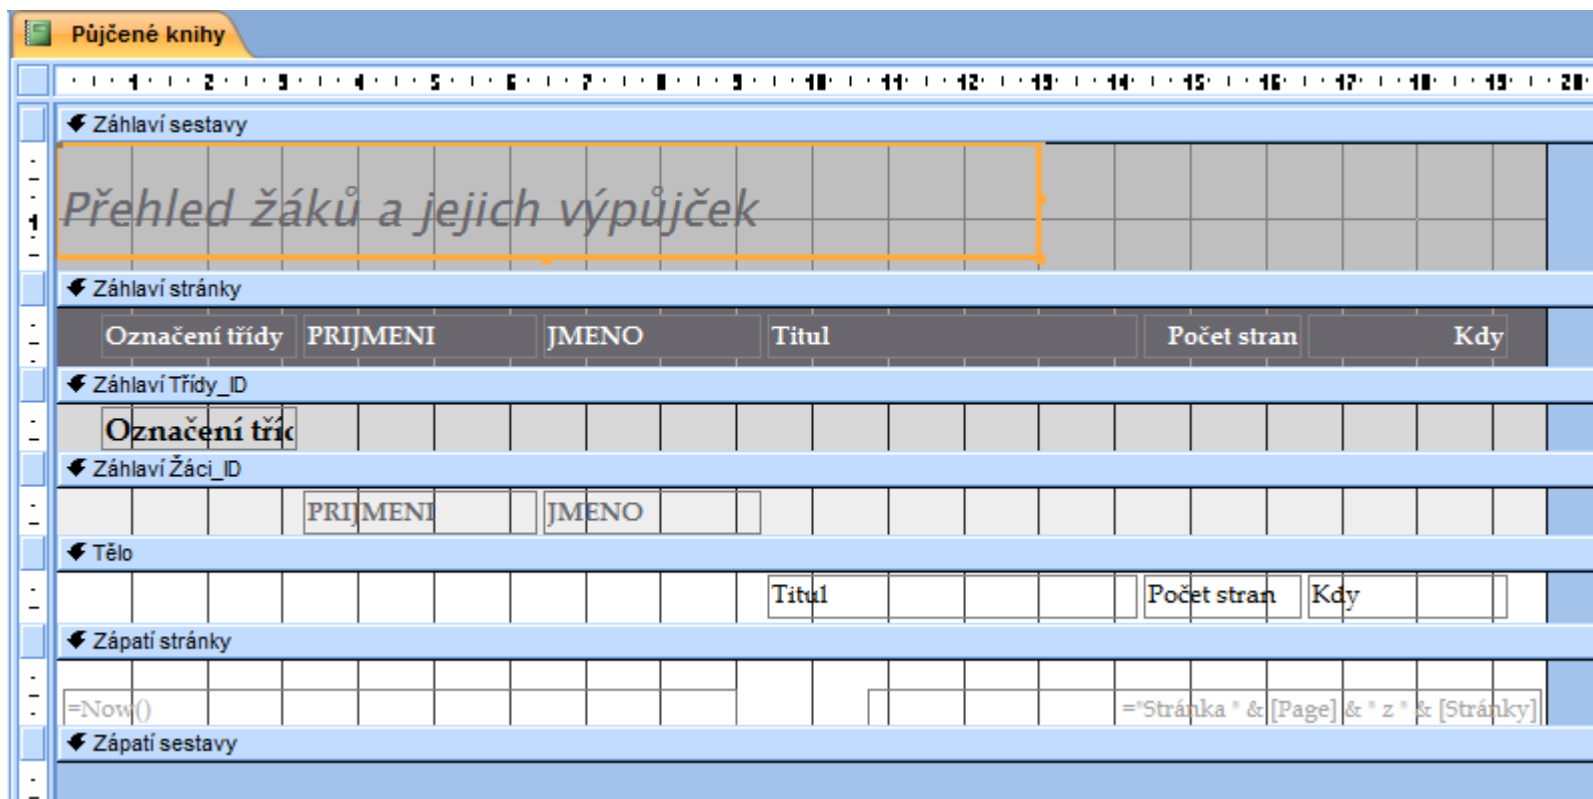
Půjčené knihy

1 2 3 4 5 6 7 8 9 10 11 12 13 14 15 16 17 18 19 20

Záhlaví sestavy

Přehled žáků a jejich výpůjček

Záhlaví stránky

| Označení třídy | PRIJMENI | JMENO | Titul | Počet stran | Kdy |
|---|---|---|---|---|---|

Záhlaví Třídy_ID

Označení tříc

Záhlaví Žáci_ID

PRIJMENI JMENO

Tělo

Titul Počet stran Kdy

Zápatí stránky

=Now() ="Stránka " & [Page] & " z " & [Stránky]

Zápatí sestavy